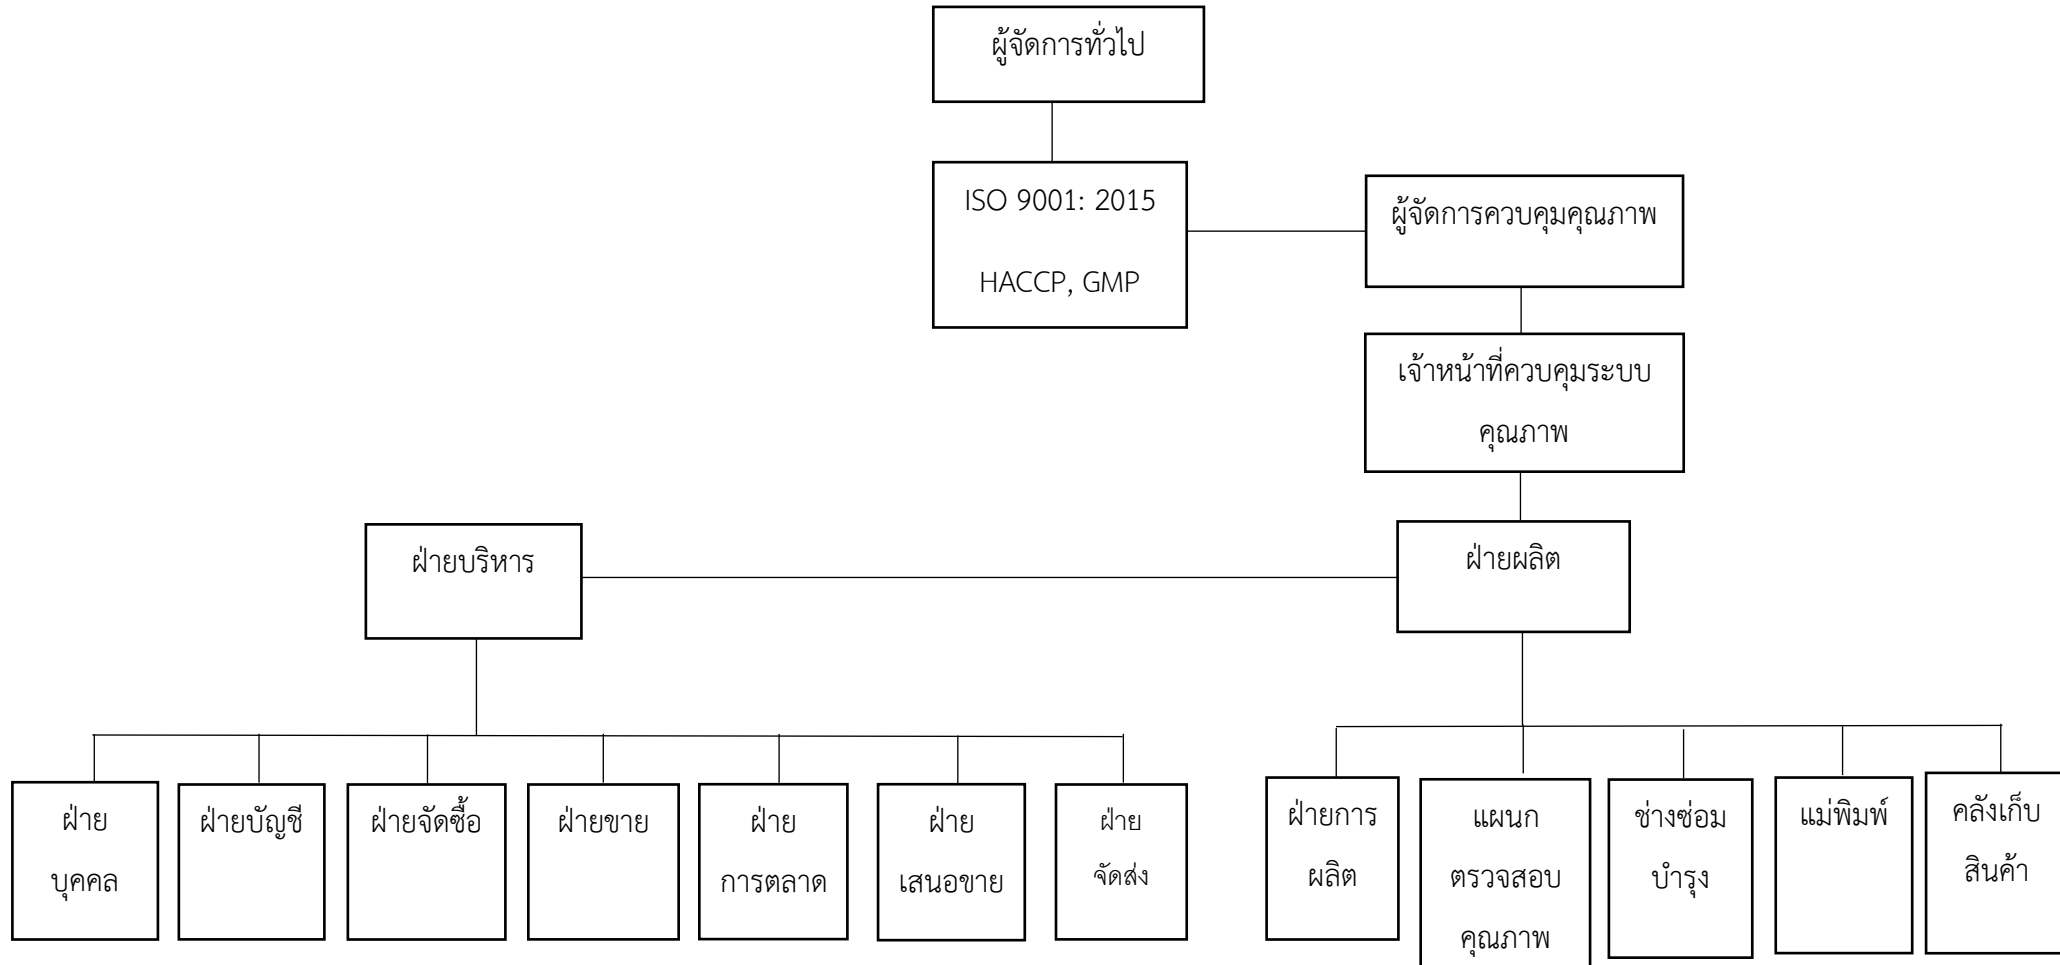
ผู้จัดการทั่วไป

ISO 9001: 2015

HACCP, GMP

ผู้จัดการควบคุมคุณภาพ

เจ้าหน้าที่ควบคุมระบบคุณภาพ

ฝ่ายบริหาร

ฝ่ายผลิต

ฝ่ายบุคคล

ฝ่ายบัญชี

ฝ่ายจัดซื้อ

ฝ่ายขาย

ฝ่ายการตลาด

ฝ่ายเสนอขาย

ฝ่ายจัดส่ง

ฝ่ายการผลิต

แผนกตรวจสอบคุณภาพ

ช่างซ่อมบำรุง

แม่พิมพ์

คลังเก็บสินค้า